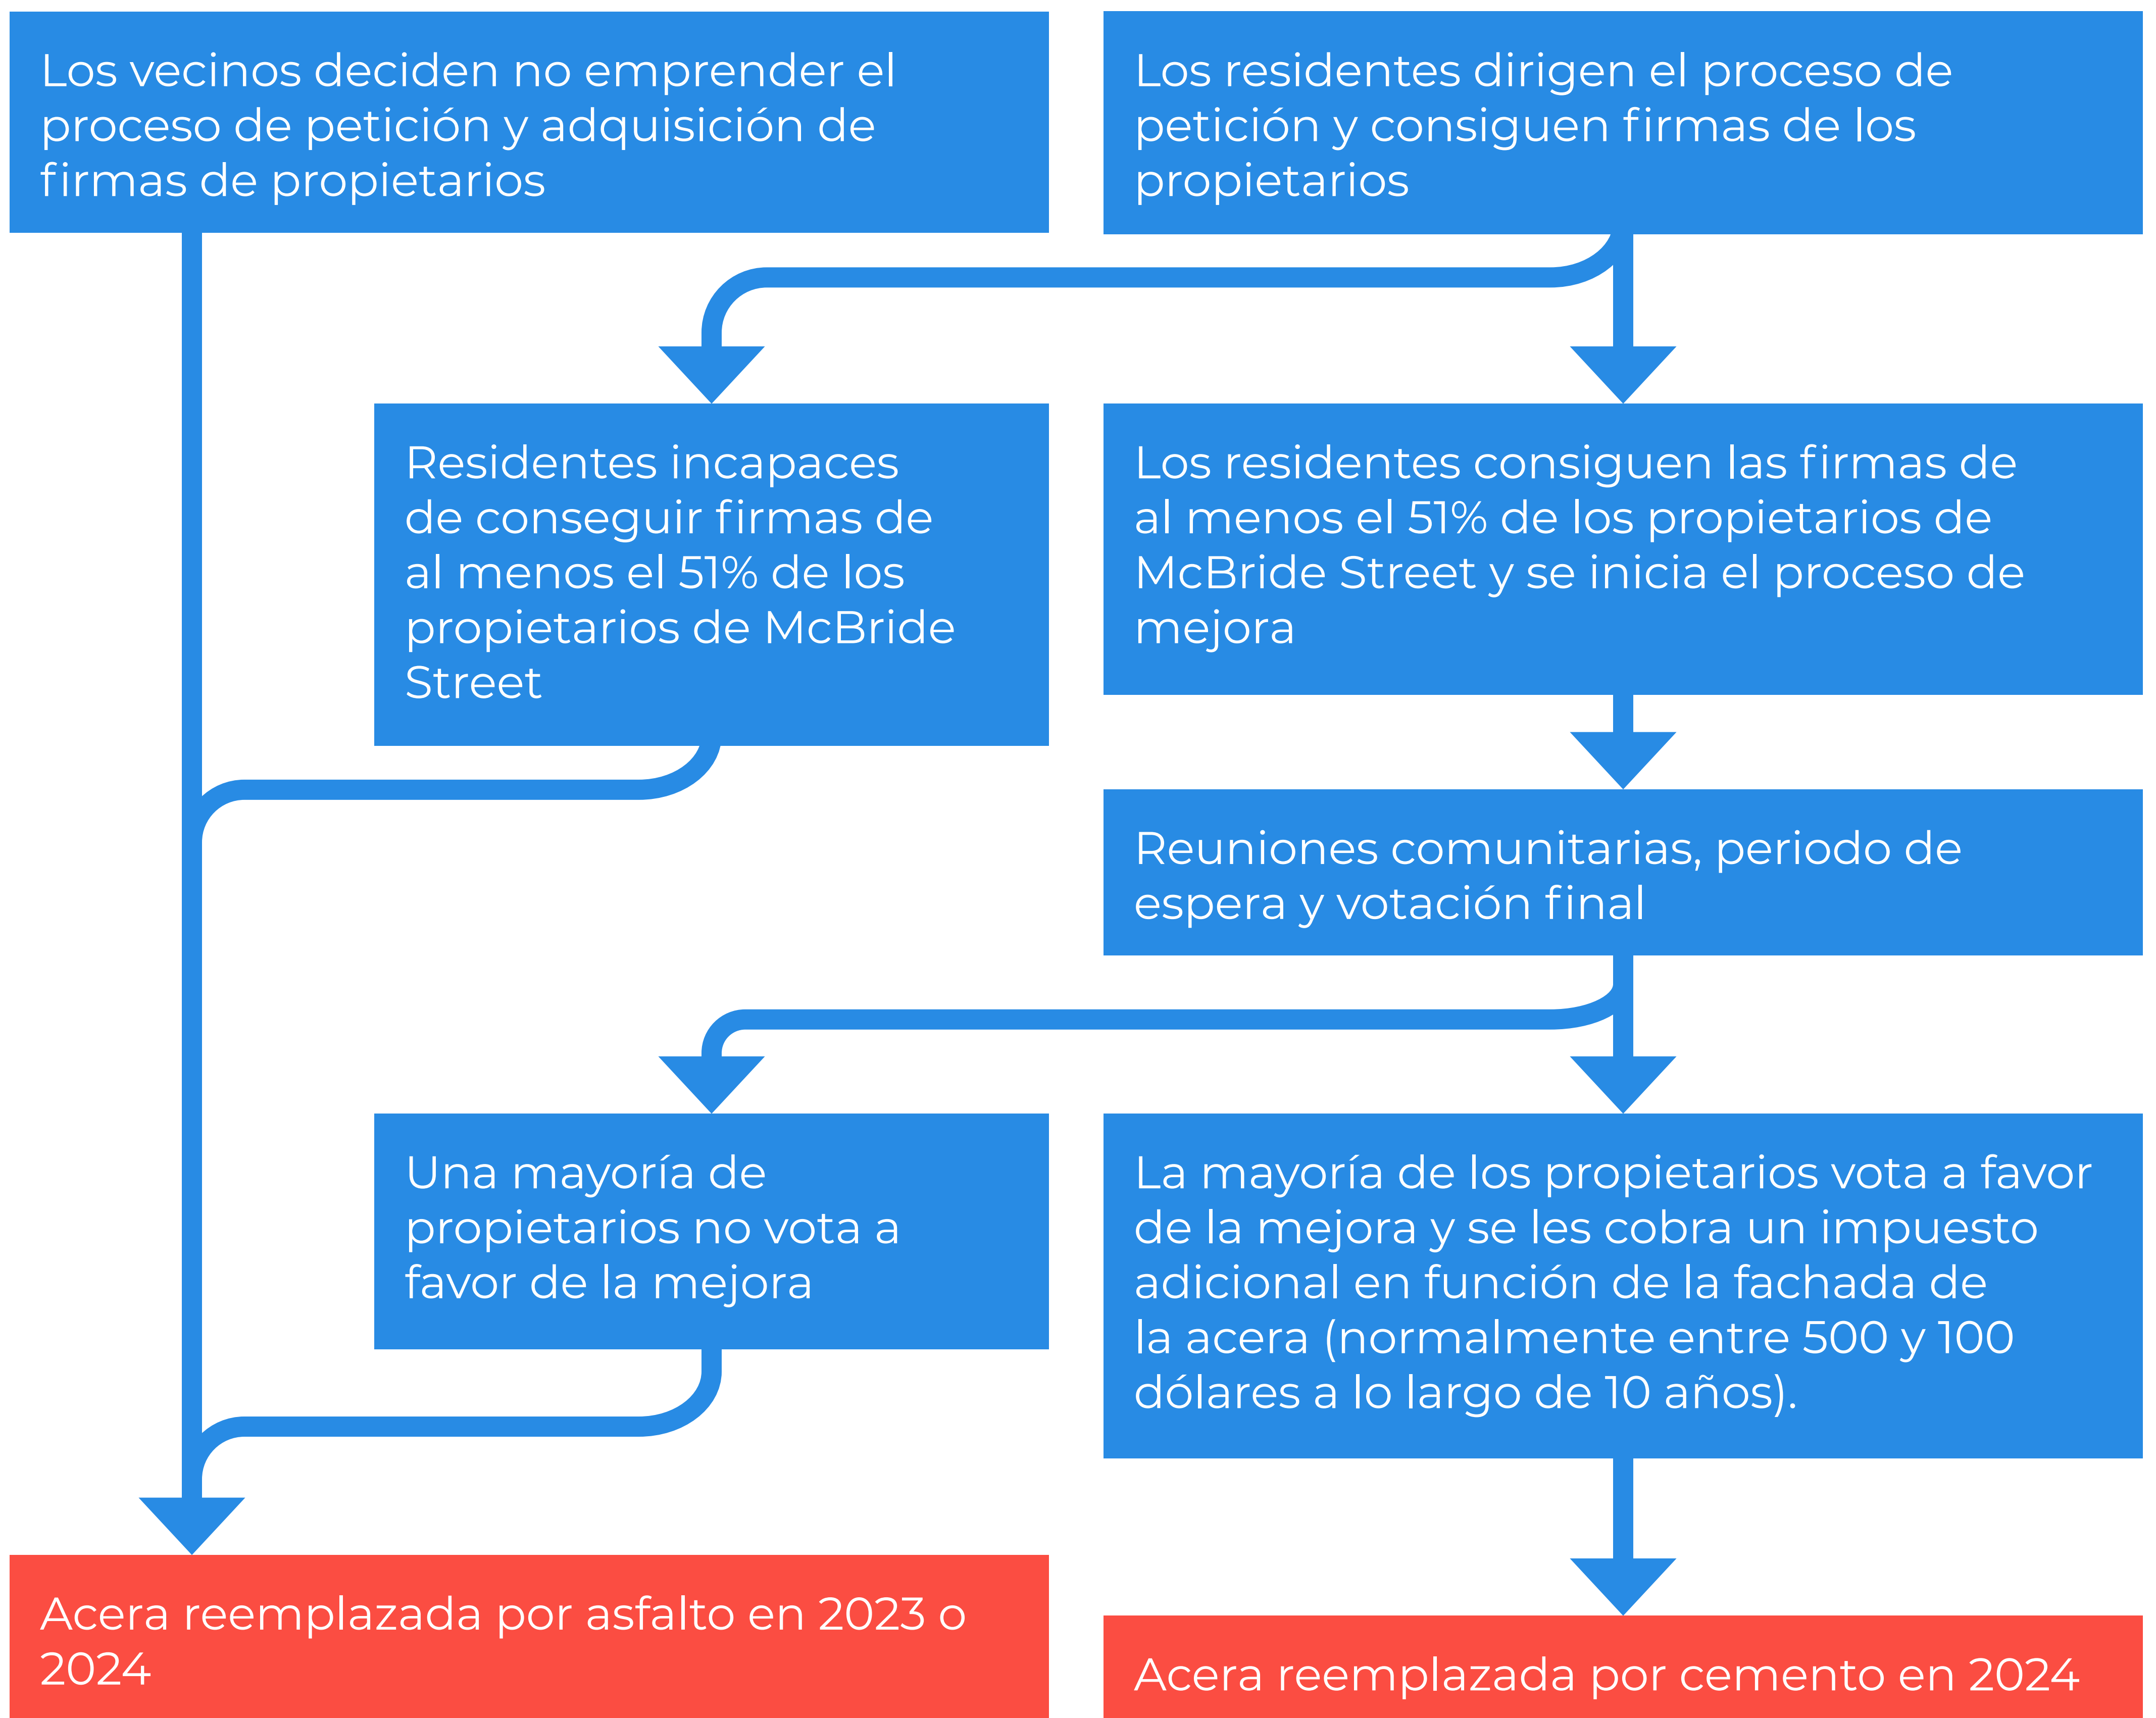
Los vecinos deciden no emprender el proceso de petición y adquisición de firmas de propietarios

Los residentes dirigen el proceso de petición y consiguen firmas de los propietarios

Residentes incapaces de conseguir firmas de al menos el 51% de los propietarios de McBride Street

Los residentes consiguen las firmas de al menos el 51% de los propietarios de McBride Street y se inicia el proceso de mejora

Reuniones comunitarias, periodo de espera y votación final

Una mayoría de propietarios no vota a favor de la mejora

La mayoría de los propietarios vota a favor de la mejora y se les cobra un impuesto adicional en función de la fachada de la acera (normalmente entre 500 y 100 dólares a lo largo de 10 años).

Acera reemplazada por asfalto en 2023 o 2024

Acera reemplazada por cemento en 2024